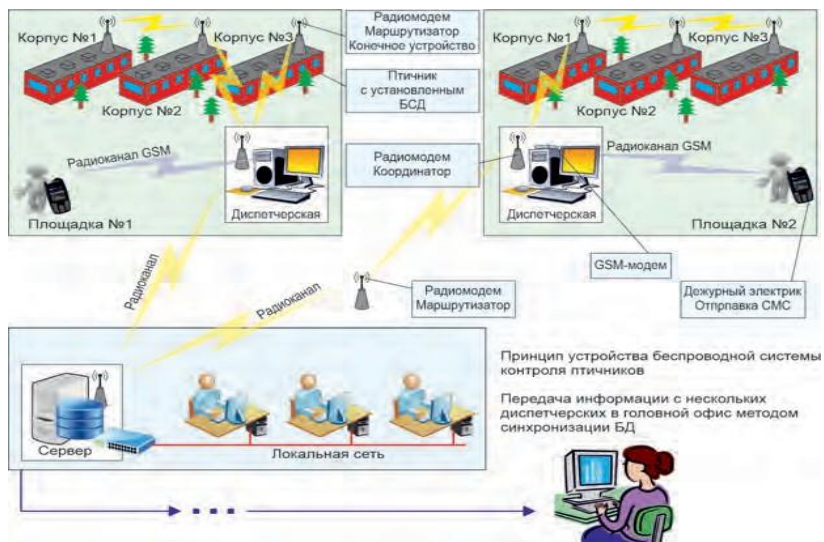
Корпус №1
Корпус №3
Корпус №2
Радиомодем
Маршрутизатор
Конечное устройство
Птичник
с установленным
БСД
Корпус №1
Корпус №3
Корпус №2
Радиоканал GSM
Радиомодем
Координатор
Радиоканал GSM
Площадка №1
Диспетчерская
Диспетчерская
Площадка №2
GSM-модем
Радиоканал
Радиоканал
Радиомодем
Маршрутизатор
Дежурный электрик
Отпрпавка СМС
Принцип устройства беспроводной системы контроля птичников

Передача информации с нескольких диспетчерских в головной офис методом синхронизации БД
Сервер
Локальная сеть